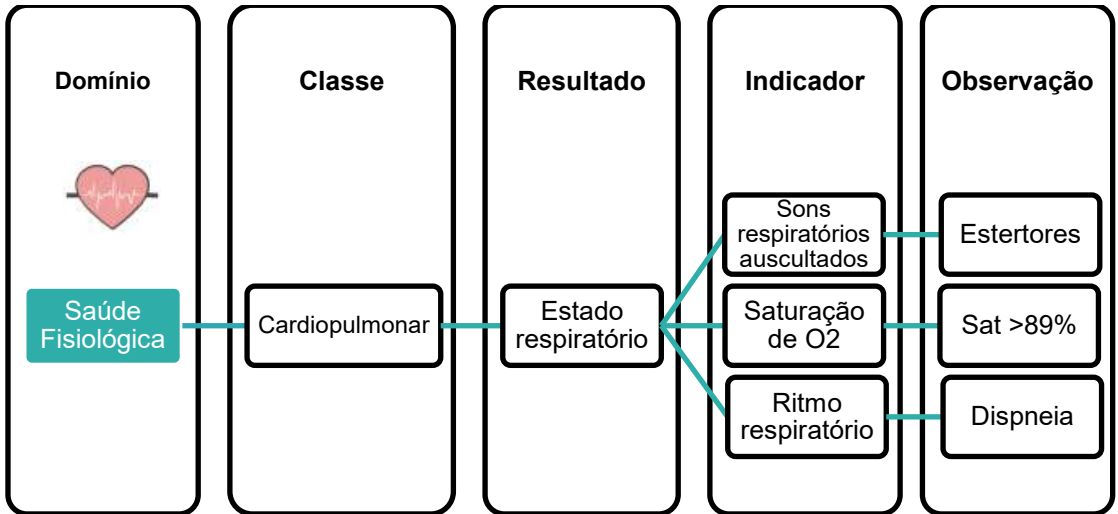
Domínio

Saúde Fisiológica

Classe

Cardiopulmonar

Resultado

Estado respiratório

Indicador

Sons respiratórios auscultados

Saturação de O2

Ritmo respiratório

Observação

Estertores

Sat >89%

Dispneia